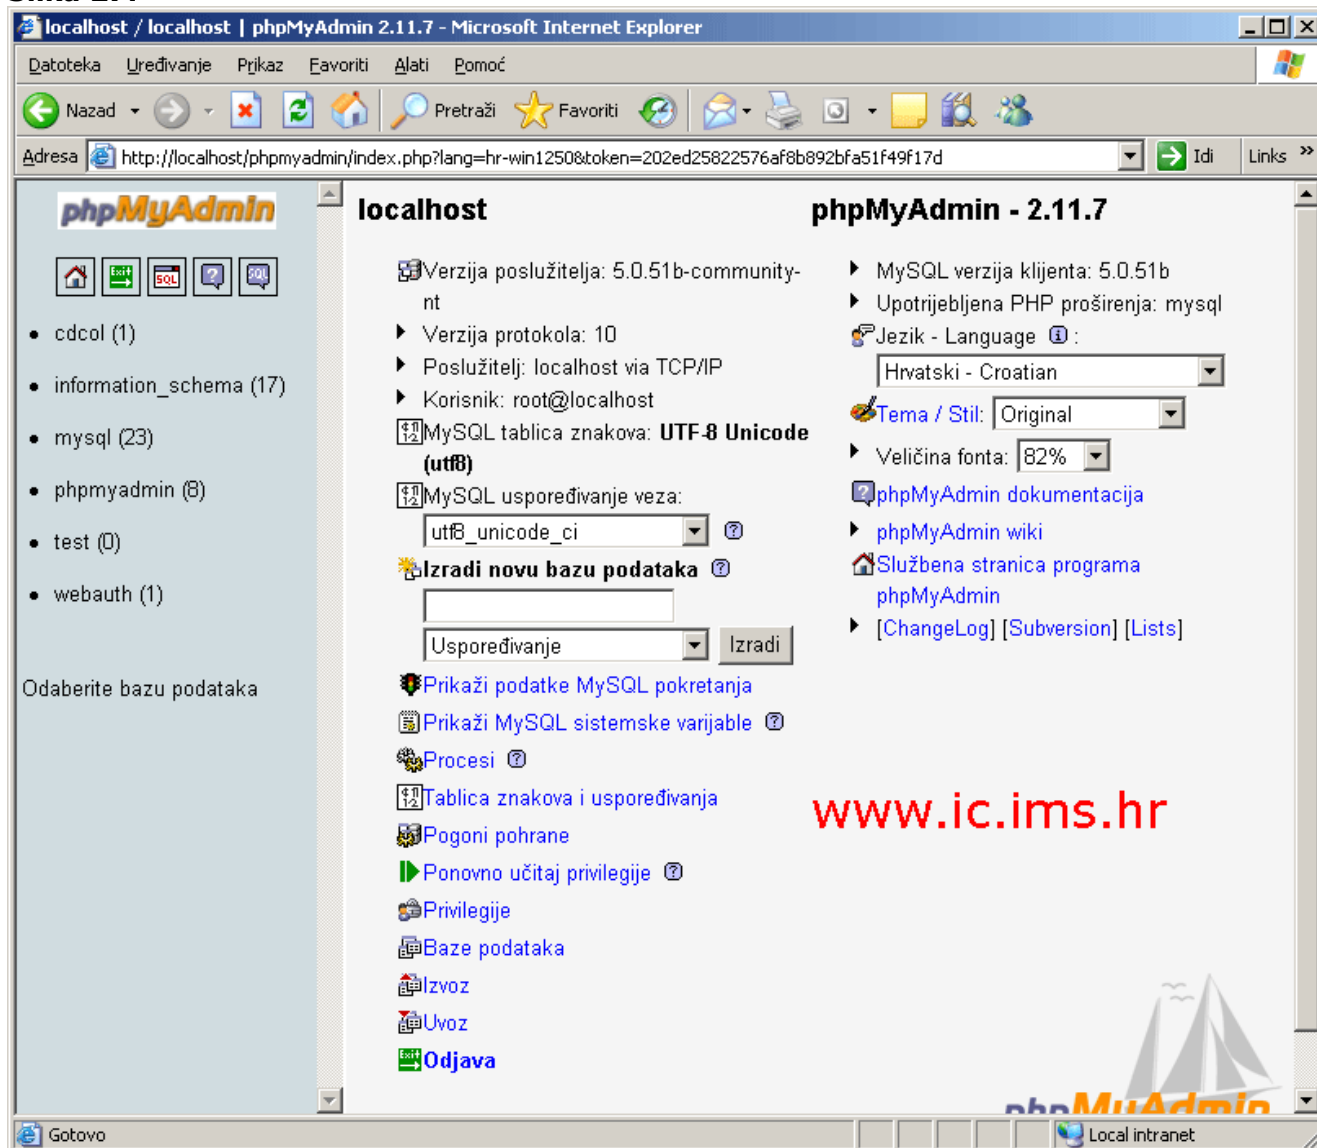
localhost / localhost | phpMyAdmin 2.11.7 - Microsoft Internet Explorer

Datoteka Uređivanje Prikaz Favoriti Alati Pomoć

Nazad Pretraži Favoriti

Adresa http://localhost/phpmyadmin/index.php?lang=hr-win1250&token=202ed25822576af8b892bfa51f49f17d Idi Links

phpMyAdmin

- cdcol (1)
- information_schema (17)
- mysql (23)
- phpmyadmin (8)
- test (0)
- webauth (1)

Odaberite bazu podataka

localhost

Verzija poslužitelja: 5.0.51b-community-nt
Verzija protokola: 10
Poslužitelj: localhost via TCP/IP
Korisnik: root@localhost
MySQL tablica znakova: UTF-8 Unicode (utf8)
MySQL uspoređivanje veza:
utf8_unicode_ci
Izradi novu bazu podataka
Uspoređivanje Izradi
Prikaži podatke MySQL pokretanja
Prikaži MySQL sistemske varijable
Procesi
Tablica znakova i uspoređivanja
Pogoni pohrane
Ponovno učitaj privilegije
Privilegije
Baze podataka
Izvoz
Uvoz
Odjava

phpMyAdmin - 2.11.7

MySQL verzija klijenta: 5.0.51b
Upotrijebljena PHP proširenja: mysql
Jezik - Language :
Hrvatski - Croatian
Tema / Stil: Original
Veličina fonta: 82%
phpMyAdmin dokumentacija
phpMyAdmin wiki
Službena stranica programa phpMyAdmin
[ChangeLog] [Subversion] [Lists]

www.ic.ims.hr

phpMyAdmin

Gotovo Local intranet